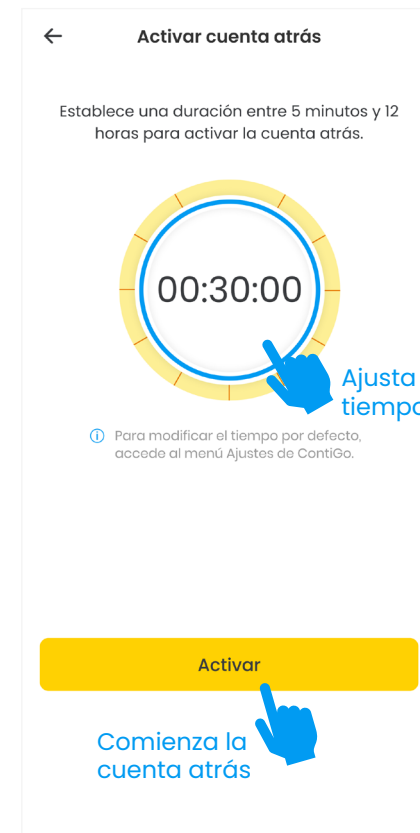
Activar cuenta atrás

Establece una duración entre 5 minutos y 12 horas para activar la cuenta atrás.

00:30:00

Ajusta tiempo

ⓘ Para modificar el tiempo por defecto, accede al menú Ajustes de ContiGo.

Activar

Comienza la cuenta atrás